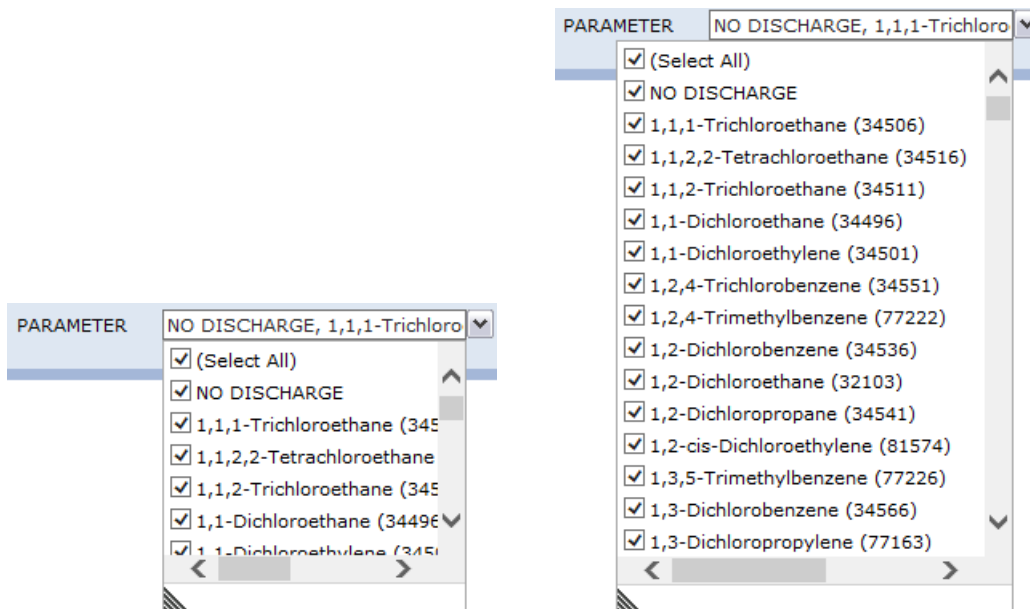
PARAMETER NO DISCHARGE, 1,1,1-Trichloro

(Select All)
NO DISCHARGE
1,1,1-Trichloroethane (345
1,1,2,2-Tetrachloroethane
1,1,2-Trichloroethane (345
1,1-Dichloroethane (34496
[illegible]

PARAMETER NO DISCHARGE, 1,1,1-Trichloro

(Select All)
NO DISCHARGE
1,1,1-Trichloroethane (34506)
1,1,2,2-Tetrachloroethane (34516)
1,1,2-Trichloroethane (34511)
1,1-Dichloroethane (34496)
1,1-Dichloroethylene (34501)
1,2,4-Trichlorobenzene (34551)
1,2,4-Trimethylbenzene (77222)
1,2-Dichlorobenzene (34536)
1,2-Dichloroethane (32103)
1,2-Dichloropropane (34541)
1,2-cis-Dichloroethylene (81574)
1,3,5-Trimethylbenzene (77226)
1,3-Dichlorobenzene (34566)
1,3-Dichloropropylene (77163)